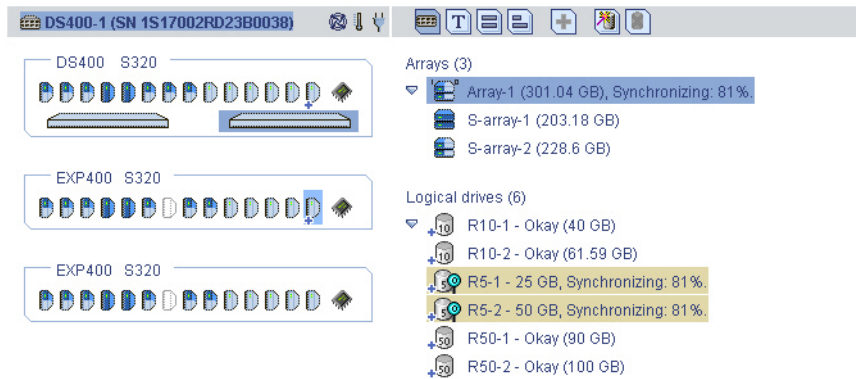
DS400-1 (SN 1S17002RD23B0038)

DS400 S320

EXP400 S320

EXP400 S320

Arrays (3)

Array-1 (301.04 GB), Synchronizing: 81%.

S-array-1 (203.18 GB)

S-array-2 (228.6 GB)

Logical drives (6)

R10-1 - Okay (40 GB)

R10-2 - Okay (61.59 GB)

R5-1 - 25 GB, Synchronizing: 81%.

R5-2 - 50 GB, Synchronizing: 81%.

R50-1 - Okay (90 GB)

R50-2 - Okay (100 GB)